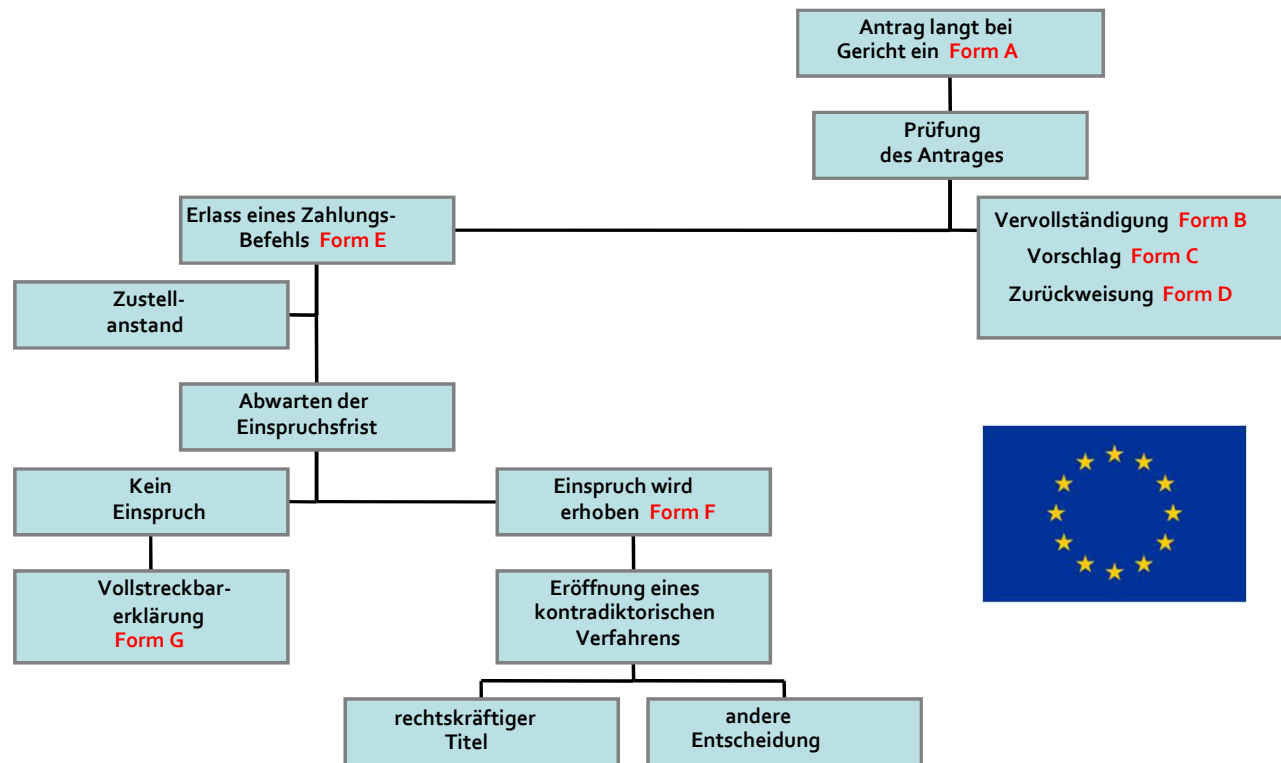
Antrag langt bei Gericht ein Form A

Prüfung des Antrages

Erlass eines Zahlungs-Befehls Form E

Vervollständigung Form B
Vorschlag Form C
Zurückweisung Form D

Zustell-anstand

Abwarten der Einspruchsfrist

Kein Einspruch

Einspruch wird erhoben Form F

Vollstreckbar-erklärung Form G

Eröffnung eines kontradiktorischen Verfahrens

rechtskräftiger Titel

andere Entscheidung